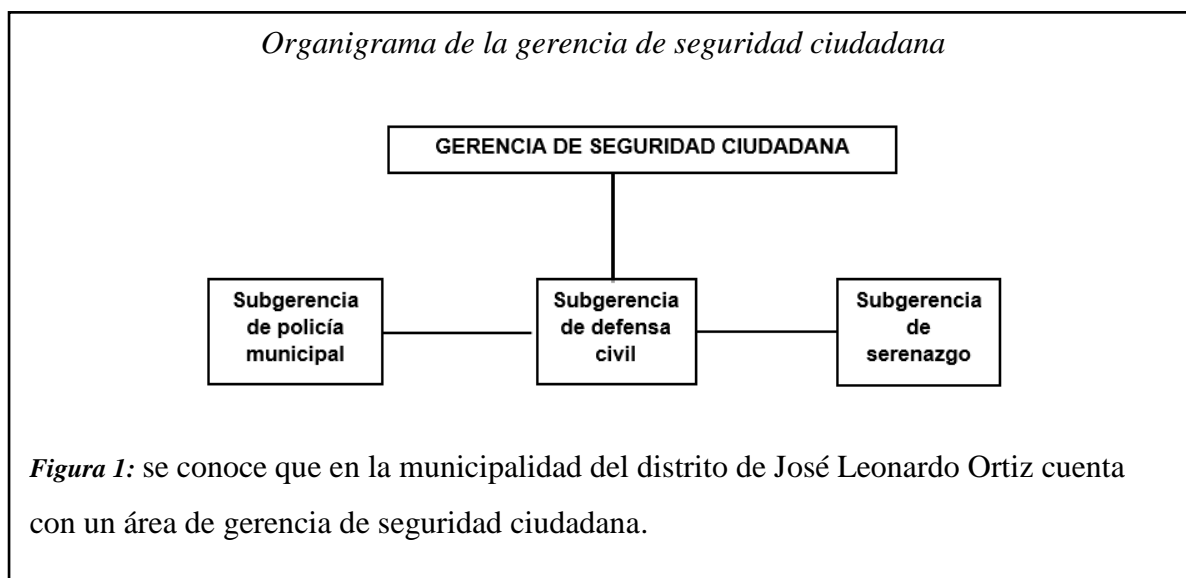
*Organigrama de la gerencia de seguridad ciudadana*

GERENCIA DE SEGURIDAD CIUDADANA

Subgerencia de policía municipal

Subgerencia de defensa civil

Subgerencia de serenazgo

*Figura 1:* se conoce que en la municipalidad del distrito de José Leonardo Ortiz cuenta con un área de gerencia de seguridad ciudadana.